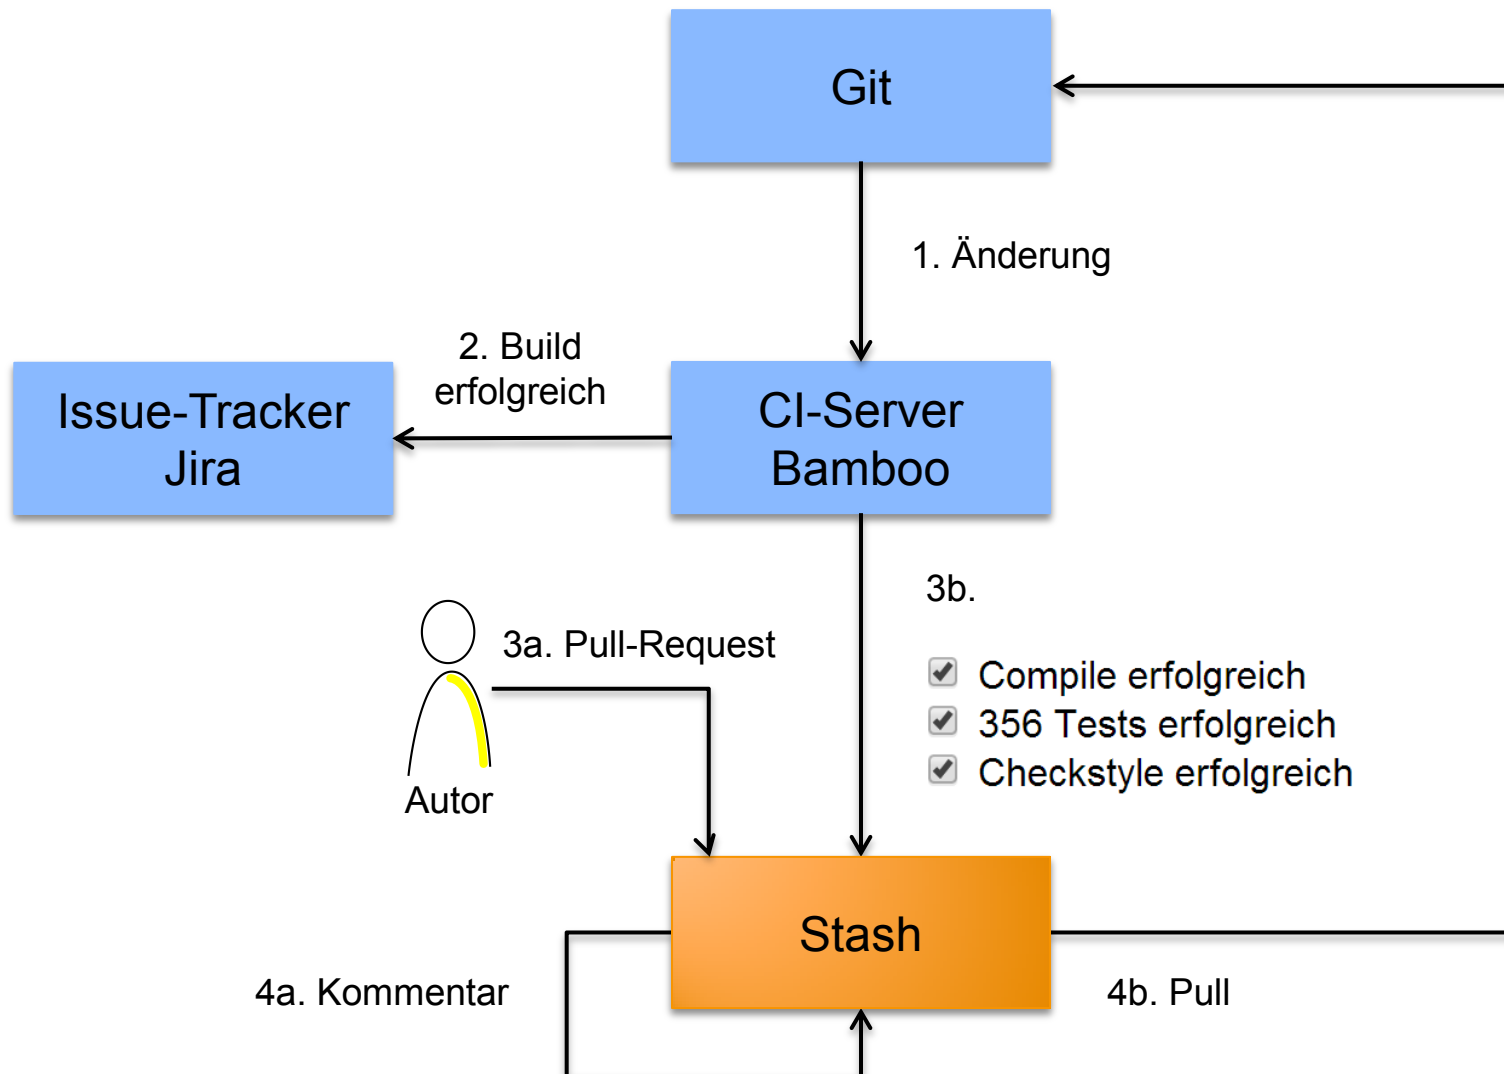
Git

1. Änderung

2. Build erfolgreich

Issue-Tracker Jira

CI-Server Bamboo

3b.

3a. Pull-Request

Compile erfolgreich
356 Tests erfolgreich
Checkstyle erfolgreich

Autor

Stash

4a. Kommentar

4b. Pull